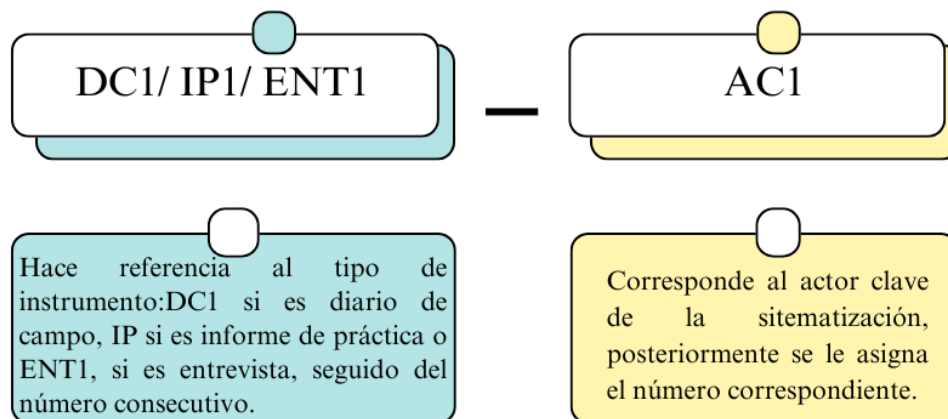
DC1/ IP1/ ENT1

–

AC1

Hace referencia al tipo de instrumento:DC1 si es diario de campo, IP si es informe de práctica o ENT1, si es entrevista, seguido del número consecutivo.

Corresponde al actor clave de la sitematización, posteriormente se le asigna el número correspondiente.